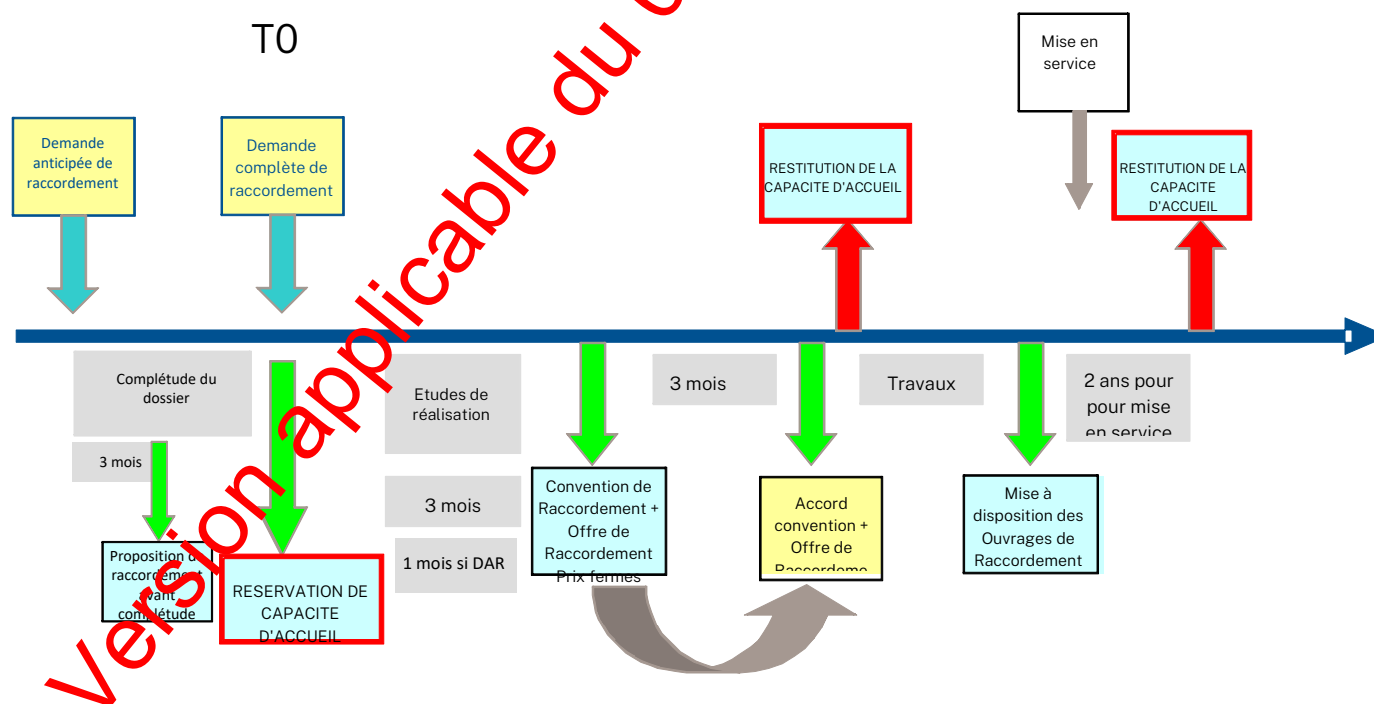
T0

Version applicable du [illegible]

Mise en service

Demande anticipée de raccordement

Demande complète de raccordement

RESTITUTION DE LA CAPACITE D'ACCUEIL

RESTITUTION DE LA CAPACITE D'ACCUEIL

Complétude du dossier

Etudes de réalisation

3 mois

Travaux

2 ans pour pour mise en service

3 mois

3 mois

1 mois si DAR

Convention de Raccordement + Offre de Raccordement Prix fermes

Accord convention + Offre de Raccordeme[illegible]

Mise à disposition des Ouvrages de Raccordement

Proposition d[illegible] raccordement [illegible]vant complétude

RESERVATION DE CAPACITE D'ACCUEIL